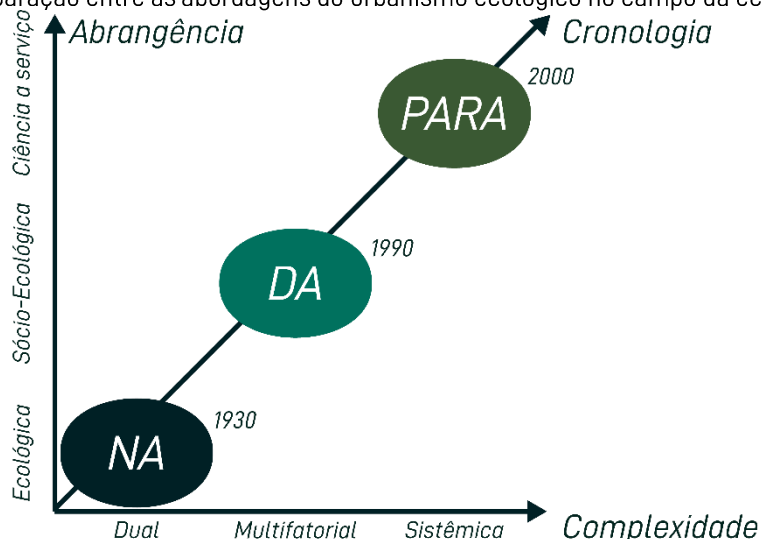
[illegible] entre as abordagens do urbanismo ecológico no campo da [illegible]

Abrangência

Cronologia

Ciência a serviço

Sócio-Ecológica

Ecológica

2000

PARA

1990

DA

1930

NA

Dual

Multifatorial

Sistêmica

Complexidade